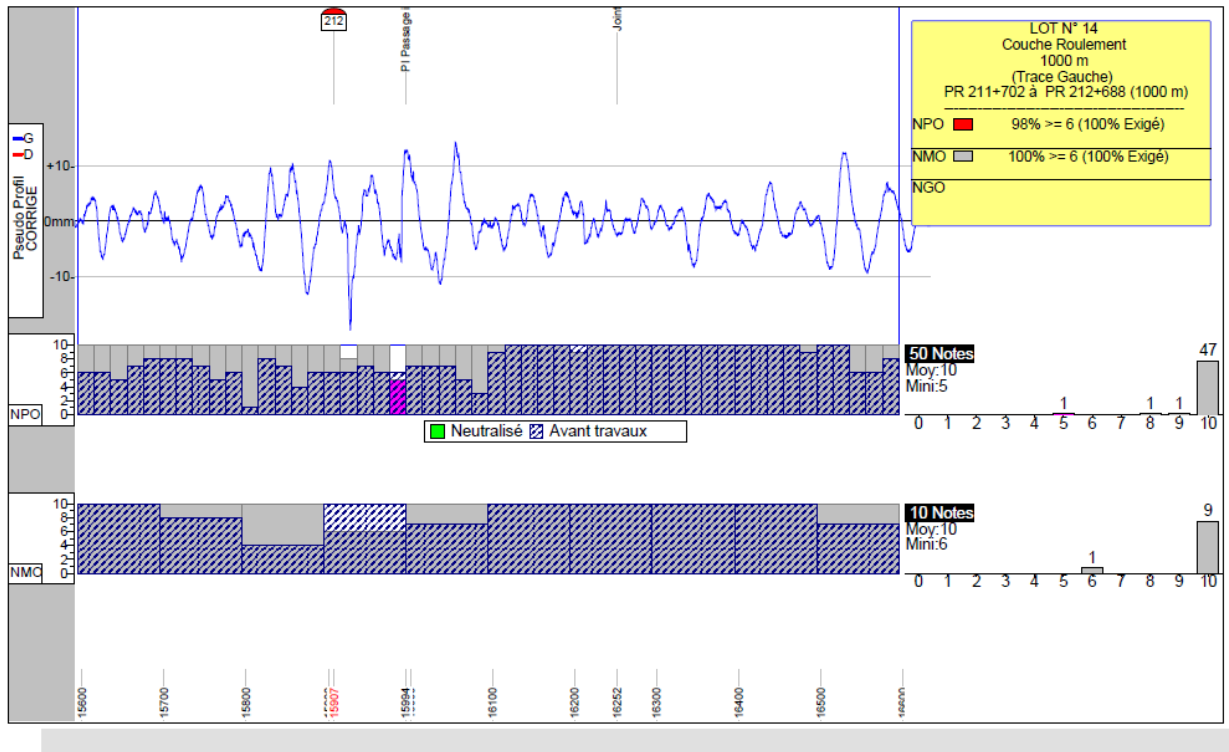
212

PI Passage i

Joint

LOT N° 14
Couche Roulement
1000 m
(Trace Gauche)
PR 211+702 à PR 212+688 (1000 m)

NPO 98% >= 6 (100% Exigé)

NMO 100% >= 6 (100% Exigé)

NGO

G
D

Pseudo Profil CORRIGE

+10
0mm
-10

NPO
10
8
6
4
2
0

50 Notes
Moy:10
Mini:5

1 1 1 47

0 1 2 3 4 5 6 7 8 9 10

Neutralisé Avant travaux

NMO
10
8
6
4
2
0

10 Notes
Moy:10
Mini:6

1 9

0 1 2 3 4 5 6 7 8 9 10

15600 15700 15800 15907 15994 16100 16200 16252 16300 16400 16500 16600